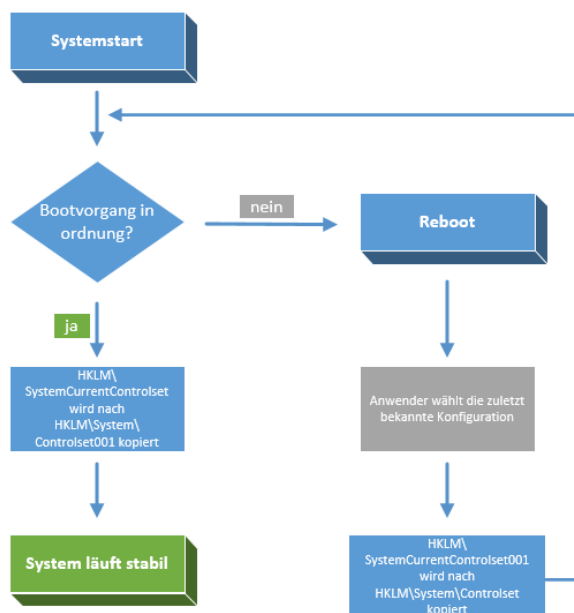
Systemstart

Bootvorgang in ordnung?

nein

Reboot

ja

HKLM\ SystemCurrentControlset wird nach HKLM\System\ Controlset001 kopiert

Anwender wählt die zuletzt bekannte Konfiguration

System läuft stabil

HKLM\ SystemCurrentControlset001 wird nach HKLM\System\Controlset kopiert